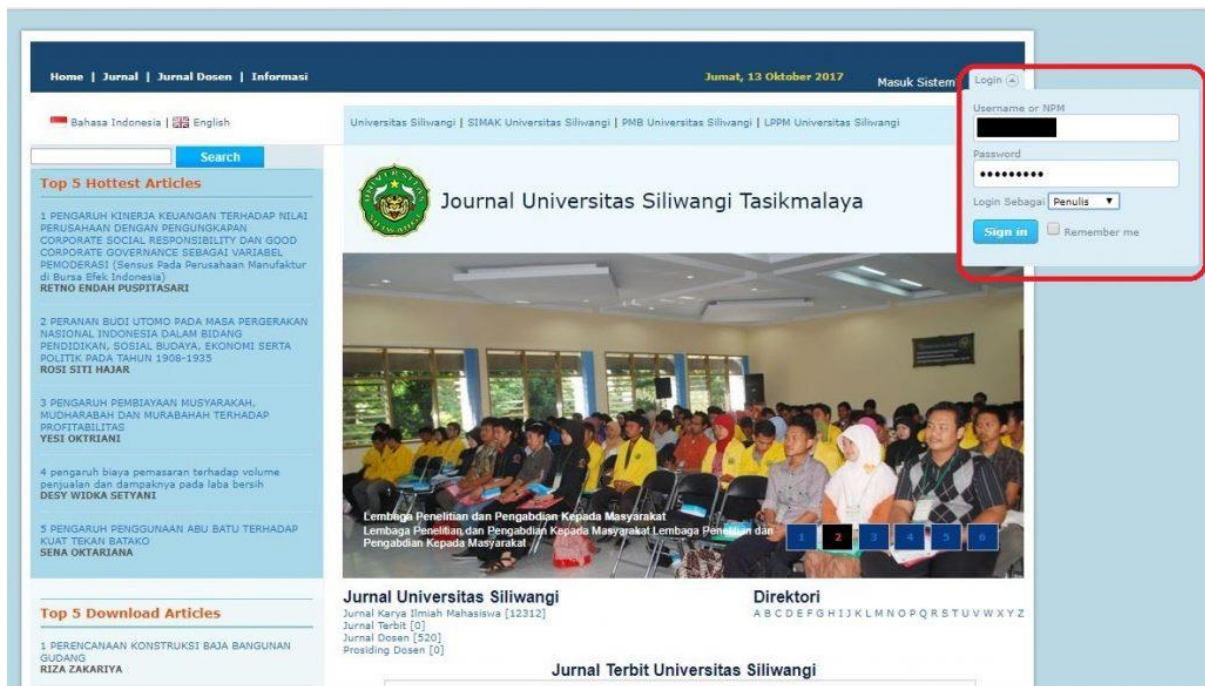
Home | Jurnal | Jurnal Dosen | Informasi

Jumat, 13 Oktober 2017

Masuk Sistem

Login

Username or NPM

Password

••••••••••

Login Sebagai Penulis

Sign in

Remember me

Bahasa Indonesia | English

Search

Universitas Siliwangi | SIMAK Universitas Siliwangi | PMB Universitas Siliwangi | LPPM Universitas Siliwangi

Top 5 Hottest Articles

1 PENGARUH KINERJA KEUANGAN TERHADAP NILAI PERUSAHAAN DENGAN PENGUNGKAPAN CORPORATE SOCIAL RESPONSIBILITY DAN GOOD CORPORATE GOVERNANCE SEBAGAI VARIABEL PEMODERASI (Sensus Pada Perusahaan Manufaktur di Bursa Efek Indonesia)
RETNO ENDAH PUSPITASARI

2 PERANAN BUDI UTOMO PADA MASA PERGERAKAN NASIONAL INDONESIA DALAM BIDANG PENDIDIKAN, SOSIAL BUDAYA, EKONOMI SERTA POLITIK PADA TAHUN 1908-1935
ROSI SITI HAJAR

3 PENGARUH PEMBIAYAAN MUSYARAKAH, MUDHARABAH DAN MURABAHAH TERHADAP PROFITABILITAS
YESI OKTRIANI

4 pengaruh biaya pemasaran terhadap volume penjualan dan dampaknya pada laba bersih
DESY WIDKA SETYANI

5 PENGARUH PENGGUNAAN ABU BATU TERHADAP KUAT TEKAN BATAKO
SENA OKTARIANA

Top 5 Download Articles

1 PERENCANAAN KONSTRUKSI BAJA BANGUNAN GUDANG
RIZA ZAKARIYA

Journal Universitas Siliwangi Tasikmalaya

Lembaga Penelitian dan Pengabdian Kepada Masyarakat
Lembaga Penelitian dan Pengabdian Kepada Masyarakat Lembaga Penelitian dan Pengabdian Kepada Masyarakat

1 2 3 4 5 6

Jurnal Universitas Siliwangi
Jurnal Karya Ilmiah Mahasiswa [12312]
Jurnal Terbit [0]
Jurnal Dosen [520]
Prosiding Dosen [0]

Direktori
A B C D E F G H I J K L M N O P Q R S T U V W X Y Z

Jurnal Terbit Universitas Siliwangi